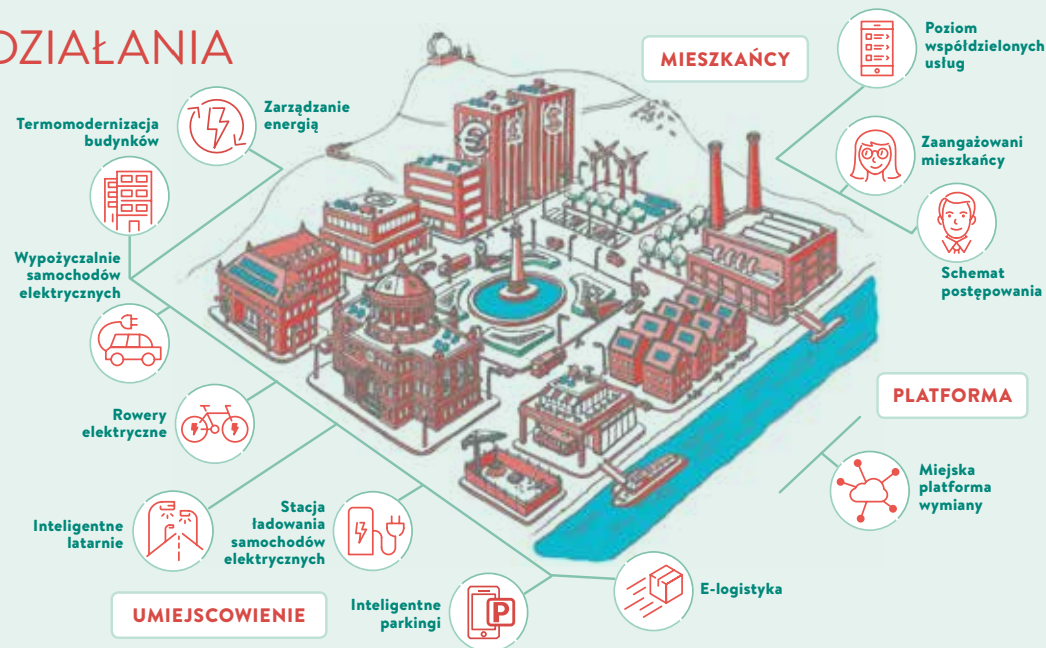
DZIAŁANIA

MIESZKAŃCY

Poziom współdzielonych usług

Zaangażowani mieszkańcy

Schemat postępowania

Termomodernizacja budynków

Zarządzanie energią

Wypożyczalnie samochodów elektrycznych

Rowery elektryczne

PLATFORMA

Miejska platforma wymiany

Inteligentne latarnie

Stacja ładowania samochodów elektrycznych

E-logistyka

UMIEJSCOWIENIE

Inteligentne parkingi